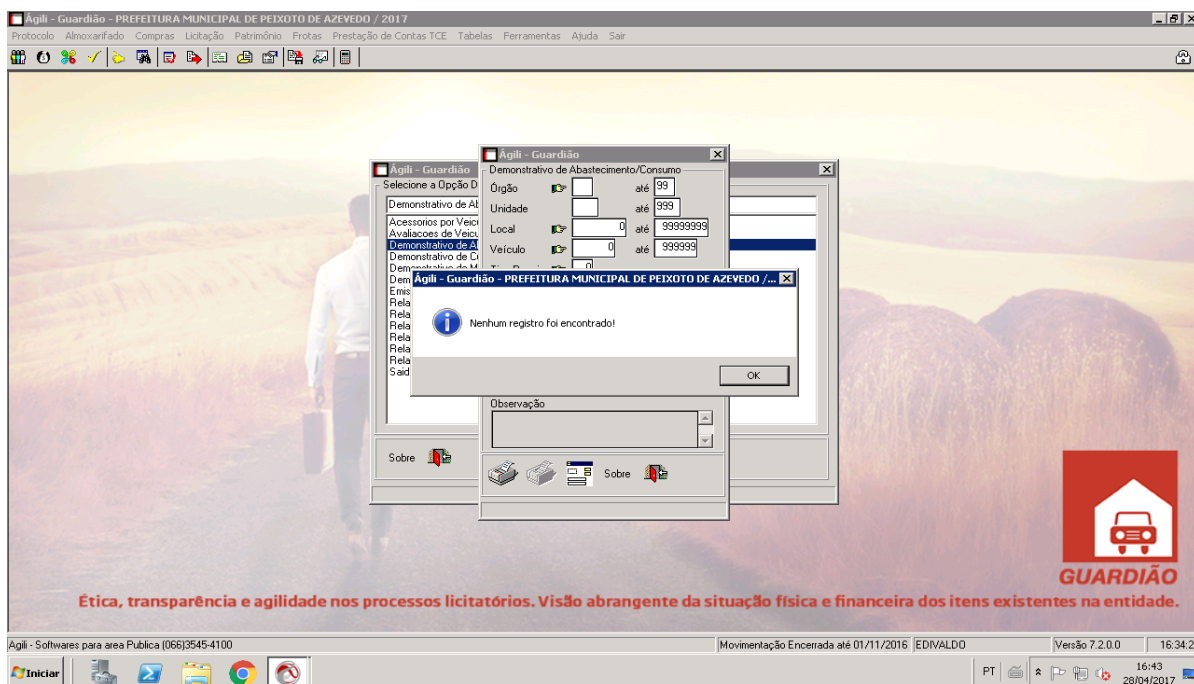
Ágili - Guardião - PREFEITURA MUNICIPAL DE PEIXOTO DE AZEVEDO / 2017

Protocolo Almoxarifado Compras Licitação Patrimônio Frotas Prestação de Contas TCE Tabelas Ferramentas Ajuda Sair

Ágili - Guardião

Selecione a Opção D

Demonstrativo de Ab

Acessorios por Veic
Avaliacoes de Veicu
Demonstrativo de A
Demonstrativo de C
Demonstrativo de M
Dem
Emis
Rela
Rela
Rela
Rela
Rela
Rela
Said

Sobre

Ágili - Guardião

Demonstrativo de Abastecimento/Consumo

Órgão até 99

Unidade até 999

Local 0 até 99999999

Veículo 0 até 999999

Observação

Sobre

Ágili - Guardião - PREFEITURA MUNICIPAL DE PEIXOTO DE AZEVEDO /...

Nenhum registro foi encontrado!

OK

GUARDIÃO

Ética, transparência e agilidade nos processos licitatórios. Visão abrangente da situação física e financeira dos itens existentes na entidade.

Agili - Softwares para area Publica (066)3545-4100 | Movimentação Encerrada até 01/11/2016 | EDIVALDO | Versão 7.2.0.0 | 16:34:2

Iniciar

PT

16:43
28/04/2017